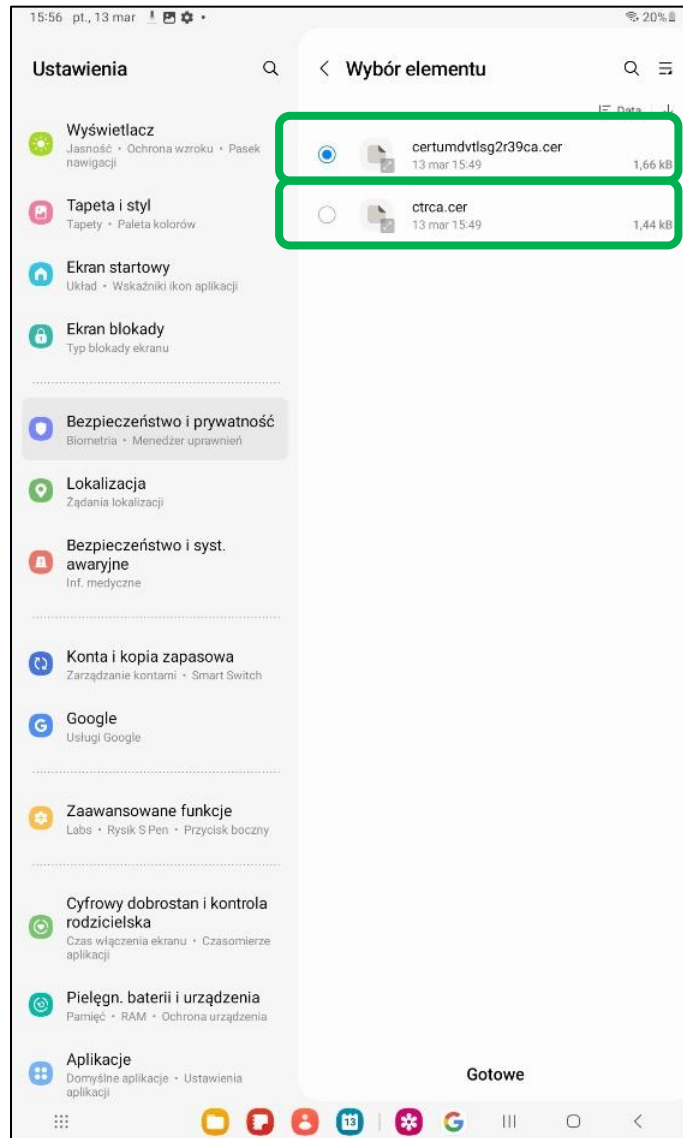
15:56 pt., 13 mar

20%

Ustawienia

Wyświetlacz
Jasność • Ochrona wzroku • Pasek nawigacji

Tapeta i styl
Tapety • Paleta kolorów

Ekran startowy
Układ • Wskaźniki ikon aplikacji

Ekran blokady
Typ blokady ekranu

Bezpieczeństwo i prywatność
Biometria • Menedżer uprawnień

Lokalizacja
Żądania lokalizacji

Bezpieczeństwo i syst. awaryjne
Inf. medyczne

Konta i kopia zapasowa
Zarządzanie kontami • Smart Switch

Google
Usługi Google

Zaawansowane funkcje
Labs • Rysik S Pen • Przycisk boczny

Cyfrowy dobrostan i kontrola rodzicielska
Czas włączenia ekranu • Czasomierze aplikacji

Pielęgn. baterii i urządzenia
Pamięć • RAM • Ochrona urządzenia

Aplikacje
Domyślne aplikacje • Ustawienia aplikacji

Wybór elementu

Data

certumdvtlsg2r39ca.cer
13 mar 15:49
1,66 kB

ctrca.cer
13 mar 15:49
1,44 kB

Gotowe

13